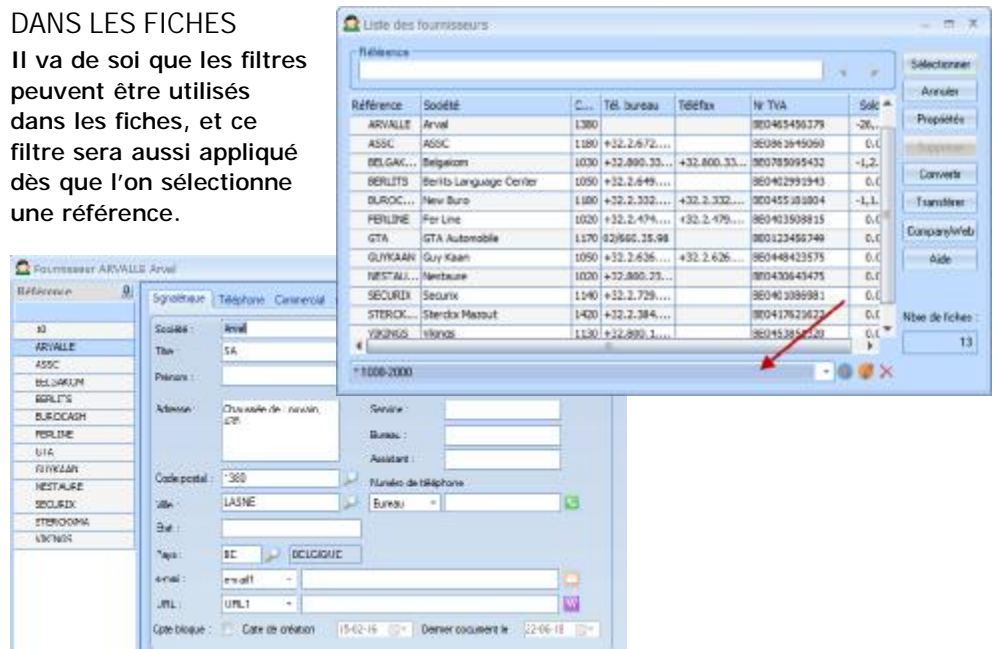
DANS LES FICHES

Il va de soi que les filtres peuvent être utilisés dans les fiches, et ce filtre sera aussi appliqué dès que l'on sélectionne une référence.

Liste des fournisseurs

Référence

| Référence | Société | C... | Tél. bureau | Téléfax | Nr TVA | Solc |
|---|---|---|---|---|---|---|
| ARVALLE | Arval | 1380 | | | BE0465456379 | -26,... |
| ASSC | ASSC | 1180 | +32.2.672.... | | BE0861645060 | 0.0 |
| BELGAC... | Belgacom | 1030 | +32.800.33.... | +32.800.33.... | BE0785095432 | -1,2.. |
| BERLITS | Berlits Language Center | 1050 | +32.2.649.... | | BE0402991943 | 0.0 |
| BUROC... | New Buro | 1180 | +32.2.332.... | +32.2.332.... | BE0455181804 | -1,1.. |
| FERLINE | Fer Line | 1020 | +32.2.474.... | +32.2.479.... | BE0403508815 | 0.0 |
| GTA | GTA Automobile | 1170 | 02/660.35.98 | | BE0123456749 | 0.0 |
| GUYKAAN | Guy Kaan | 1050 | +32.2.636.... | +32.2.626.... | BE0448423575 | 0.0 |
| NESTAU... | Nestaure | 1020 | +32.800.23.... | | BE0430643475 | 0.0 |
| SECURIX | Securix | 1140 | +32.2.729.... | | BE0401086981 | 0.0 |
| STERCK... | Stercks Mazout | 1420 | +32.2.384.... | | BE0417623623 | 0.0 |
| VIKINGS | Vikings | 1130 | +32.800.1.... | | BE0453850320 | 0.0 |

*1000-2000

Sélectionner
Annuler
Propriétés
Supprimer
Convertir
Transférer
CompanyWeb
Aide
Nbre de fiches :
13

Fournisseur ARVALLE Arval

Référence
10
ARVALLE
ASSC
BELGACOM
BERLITS
BUROCASH
FERLINE
GTA
GUYKAAN
NESTAURE
SECURIX
STERCKMA
VIKINGS

Signalétique | Téléphone | Commercial

Société : Arval
Titre : SA
Prénom :
Adresse : Chaussée de Louvain, 478
Service :
Bureau :
Assistant :
Code postal : 1380
Ville : LASNE
Numéro de téléphone
Bureau
Etat :
Pays : BE BELGIQUE
e-mail : email1
URL : URL1
Cpte bloqué : Date de création 15-02-16 Dernier document le 22-06-18